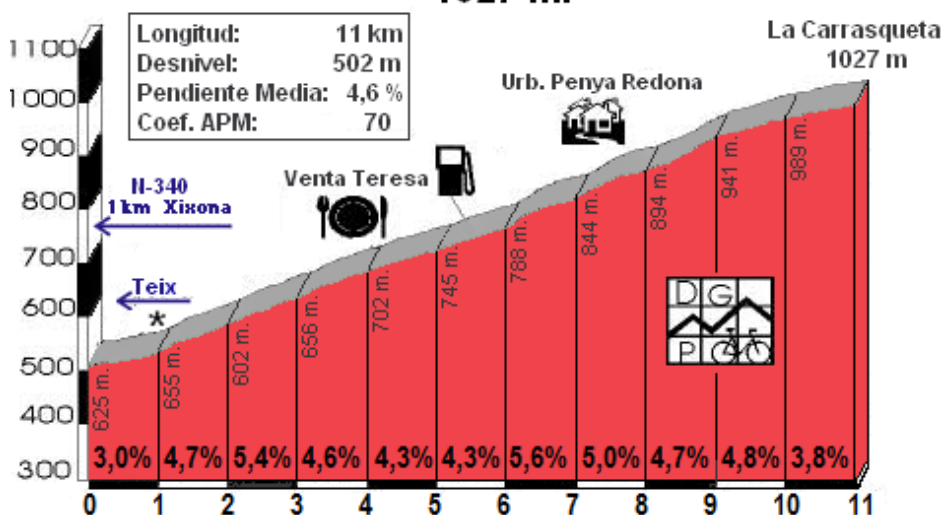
1027 m

| Longitud: | 11 km |
|---|---|
| Desnivel: | 502 m |
| Pendiente Media: | 4,6 % |
| Coef. APM: | 70 |

La Carrasqueta
1027 m

Urb. Penya Redona

Venta Teresa

N-340
1 km Xixona

Teix

*

1100
1000
900
800
700
600
500
400
300

625 m.
655 m.
602 m.
656 m.
702 m.
745 m.
788 m.
844 m.
894 m.
941 m.
989 m.

DG
P

3,0% 4,7% 5,4% 4,6% 4,3% 4,3% 5,6% 5,0% 4,7% 4,8% 3,8%

0 1 2 3 4 5 6 7 8 9 10 11